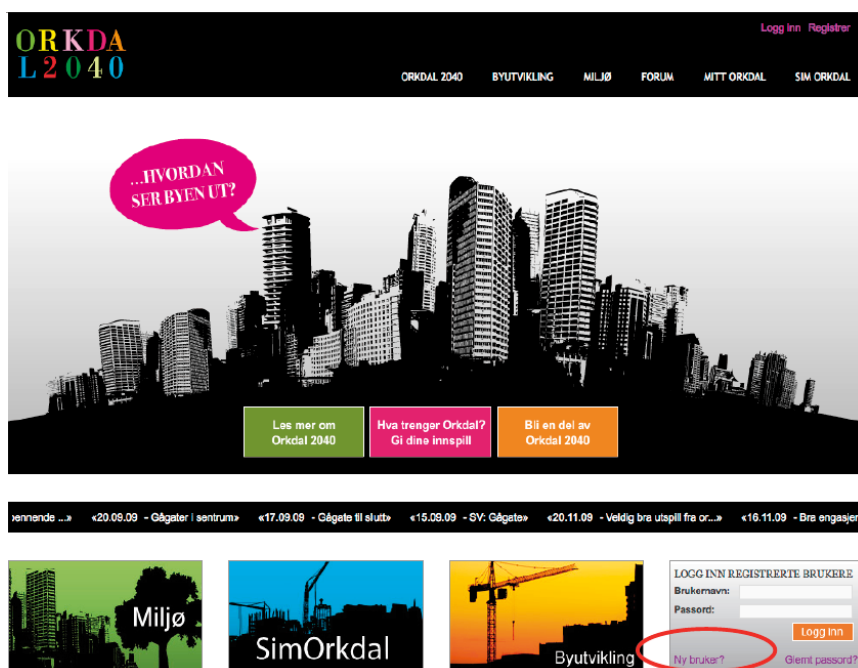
ORKDA
L2040

Logg inn Registrer

ORKDAL 2040 BYUTVIKLING MILJØ FORUM MITT ORKDAL SIM ORKDAL

...HVORDAN SER BYEN UT?

Les mer om Orkdal 2040

Hva trenger Orkdal? Gi dine innspill

Bli en del av Orkdal 2040

ennende ...» «20.09.09 - Gågater i sentrum» «17.09.09 - Gågate til slutt» «15.09.09 - SV: Gågate» «20.11.09 - Veldig bra utspill fra or...» «16.11.09 - Bra engasjer

Miljø

SimOrkdal

Byutvikling

LOGG INN REGISTRERTE BRUKERE
Brukernavn:
Passord:
Logg inn
Ny bruker?
Glemt passord?